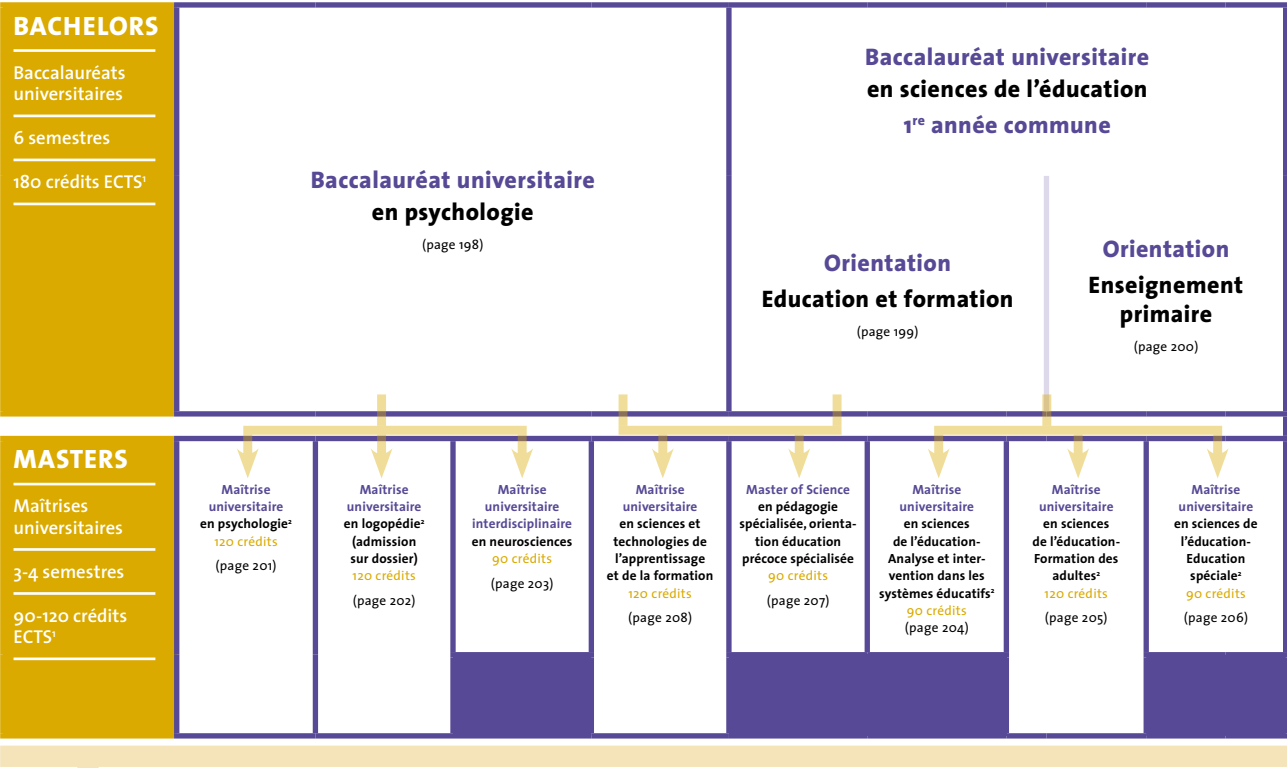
BACHELORS

Baccalauréats universitaires

6 semestres

180 crédits ECTS$^1$

Baccalauréat universitaire
en psychologie
(page 198)

Baccalauréat universitaire
en sciences de l'éducation
1$^{re}$ année commune

Orientation
Education et formation
(page 199)

Orientation
Enseignement primaire
(page 200)

MASTERS

Maîtrises universitaires

3-4 semestres

90-120 crédits ECTS$^1$

Maîtrise universitaire
en psychologie$^2$
120 crédits
(page 201)

Maîtrise universitaire
en logopédie$^2$ (admission sur dossier)
120 crédits
(page 202)

Maîtrise universitaire interdisciplinaire
en neurosciences
90 crédits
(page 203)

Maîtrise universitaire
en sciences et technologies de l'apprentissage et de la formation
120 crédits
(page 208)

Master of Science
en pédagogie spécialisée, orientation éducation précoce spécialisée
90 crédits
(page 207)

Maîtrise universitaire
en sciences de l'éducation-Analyse et intervention dans les systèmes éducatifs$^2$
90 crédits
(page 204)

Maîtrise universitaire
en sciences de l'éducation-Formation des adultes$^2$
120 crédits
(page 205)

Maîtrise universitaire
en sciences de l'éducation-Education spéciale$^2$
90 crédits
(page 206)